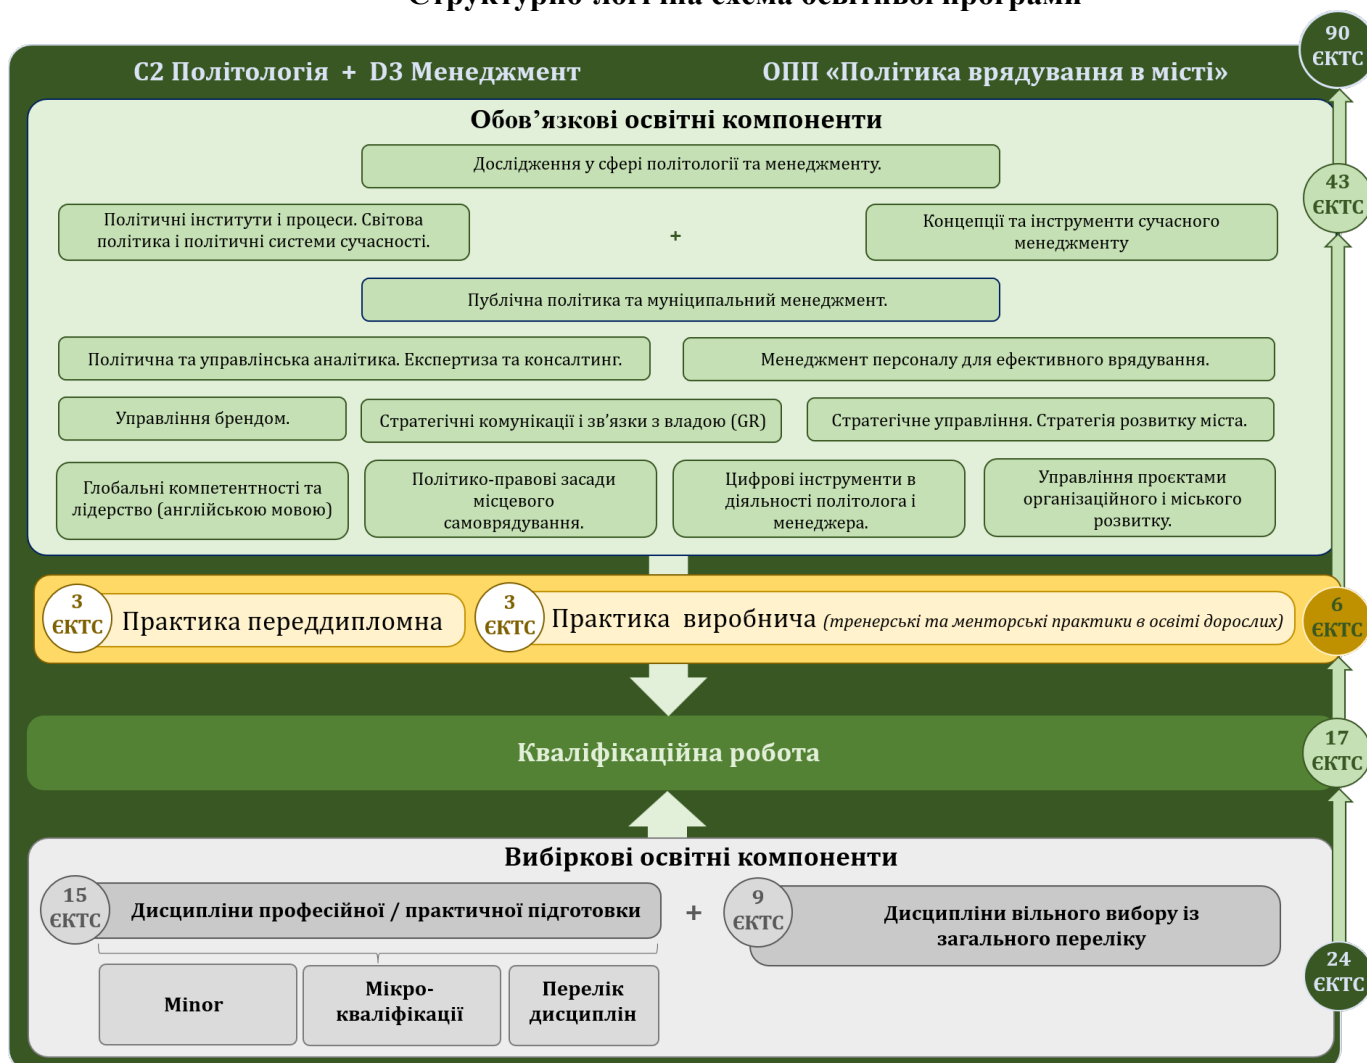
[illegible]

90 ЄКТС

С2 Політологія + D3 Менеджмент

ОПП «Політика врядування в місті»

Обов'язкові освітні компоненти

Дослідження у сфері політології та менеджменту.

43 ЄКТС

Політичні інститути і процеси. Світова політика і політичні системи сучасності.

+

Концепції та інструменти сучасного менеджменту

Публічна політика та муніципальний менеджмент.

Політична та управлінська аналітика. Експертиза та консалтинг.

Менеджмент персоналу для ефективного врядування.

Управління брендом.

Стратегічні комунікації і зв'язки з владою (GR)

Стратегічне управління. Стратегія розвитку міста.

Глобальні компетентності та лідерство (англійською мовою)

Політико-правові засади місцевого самоврядування.

Цифрові інструменти в діяльності політолога і менеджера.

Управління проєктами організаційного і міського розвитку.

3 ЄКТС Практика переддипломна

3 ЄКТС Практика виробнича (тренерські та менторські практики в освіті дорослих)

6 ЄКТС

Кваліфікаційна робота

17 ЄКТС

Вибіркові освітні компоненти

15 ЄКТС Дисципліни професійної / практичної підготовки

+

9 ЄКТС Дисципліни вільного вибору із загального переліку

24 ЄКТС

Minor

Мікро-кваліфікації

Перелік дисциплін